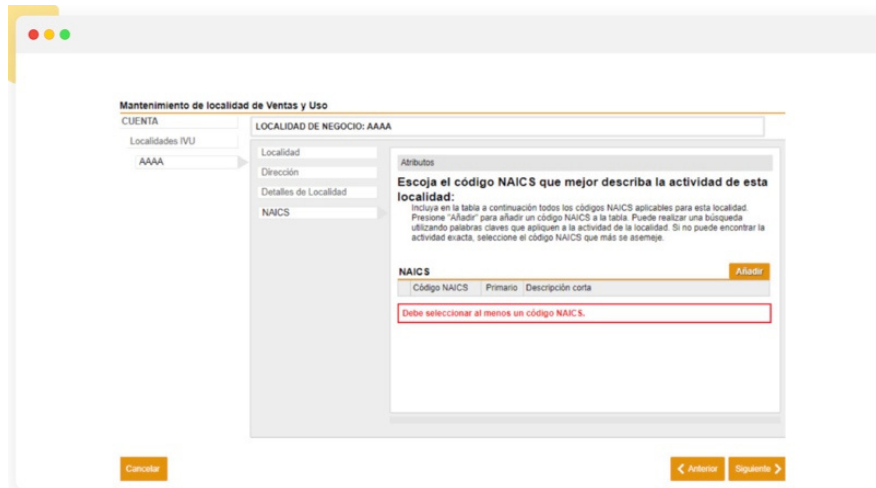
Mantenimiento de localidad de Ventas y Uso

CUENTA

Localidades IVU

AAAA

LOCALIDAD DE NEGOCIO: AAAA

Localidad

Dirección

Detalles de Localidad

NAICS

Atributos

Escoja el código NAICS que mejor describa la actividad de esta localidad:

Incluya en la tabla a continuación todos los códigos NAICS aplicables para esta localidad. Presione "Añadir" para añadir un código NAICS a la tabla. Puede realizar una búsqueda utilizando palabras claves que apliquen a la actividad de la localidad. Si no puede encontrar la actividad exacta, seleccione el código NAICS que más se asemeje.

NAICS

Añadir

| | Código NAICS | Primario | Descripción corta |
|---|---|---|---|

Debe seleccionar al menos un código NAICS.

Cancelar

Anterior

Siguiente